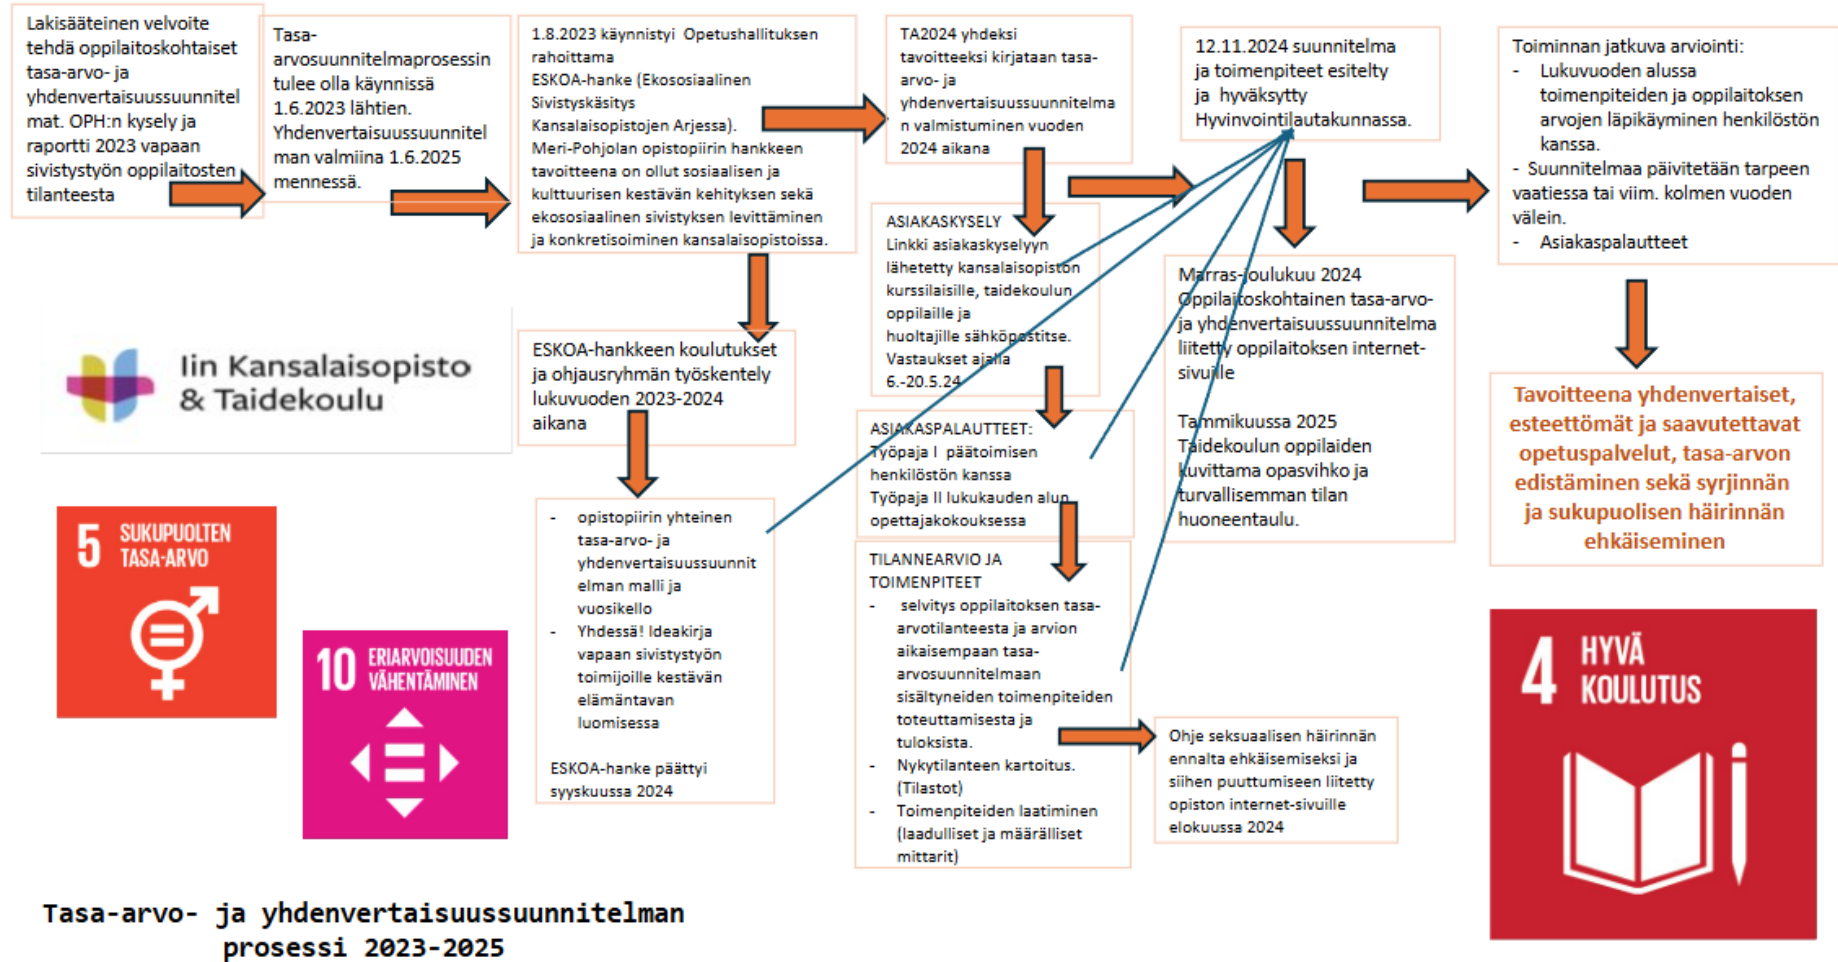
Lakisääteinen velvoite tehdä oppilaitoskohtaiset tasa-arvo- ja yhdenvertaisuussuunnitelmat. OPH:n kysely ja raportti 2023 vapaan sivistystyön oppilaitosten tilanteesta

Tasa-arvosuunnitelmaprosessin tulee olla käynnissä 1.6.2023 lähtien. Yhdenvertaisuussuunnitelman valmiina 1.6.2025 mennessä.

1.8.2023 käynnistyi Opetushallituksen rahoittama ESKOA-hanke (Ekososiaalinen Sivistyskäsitys Kansalaisopistojen Arjessa). Meri-Pohjolan opistopiirin hankkeen tavoitteena on ollut sosiaalisen ja kulttuurisen kestävän kehityksen sekä ekososiaalinen sivistyksen levittäminen ja konkretisoiminen kansalaisopistoissa.

TA2024 yhdeksi tavoitteeksi kirjataan tasa-arvo- ja yhdenvertaisuussuunnitelman valmistuminen vuoden 2024 aikana

12.11.2024 suunnitelma ja toimenpiteet esitelty ja hyväksytty Hyvinvointilautakunnassa.

Toiminnan jatkuva arviointi:
- Lukuvuoden alussa toimenpiteiden ja oppilaitoksen arvojen läpikäyminen henkilöstön kanssa.
- Suunnitelmaa päivitetään tarpeen vaatiessa tai viim. kolmen vuoden välein.
- Asiakaspalautteet

Iin Kansalaisopisto & Taidekoulu

ESKOA-hankkeen koulutukset ja ohjausryhmän työskentely lukuvuoden 2023-2024 aikana

ASIAKASKYSELY
Linkki asiakaskyselyyn lähetetty kansalaisopiston kurssilaisille, taidekoulun oppilaille ja huoltajille sähköpostitse. Vastaukset ajalla 6.-20.5.24

Marras-joulukuu 2024
Oppilaitoskohtainen tasa-arvo- ja yhdenvertaisuussuunnitelma liitetty oppilaitoksen internet-sivuille

Tammikuussa 2025
Taidekoulun oppilaiden kuvittama opasvihko ja turvallisemman tilan huoneentaulu.

Tavoitteena yhdenvertaiset, esteettömät ja saavutettavat opetuspalvelut, tasa-arvon edistäminen sekä syrjinnän ja sukupuolisen häirinnän ehkäiseminen

ASIAKASPALAUTTEET:
Työpaja I päätoimisen henkilöstön kanssa
Työpaja II lukukauden alun opettajakokouksessa

5 SUKUPUOLTEN TASA-ARVO

- opistopiirin yhteinen tasa-arvo- ja yhdenvertaisuussuunnitelman malli ja vuosikello
- Yhdessä! Ideakirja vapaan sivistystyön toimijoille kestävän elämäntavan luomisessa

ESKOA-hanke päättyi syyskuussa 2024

TILANNEARVIO JA TOIMENPITEET
- selvitys oppilaitoksen tasa-arvotilanteesta ja arvion aikaisempaan tasa-arvosuunnitelmaan sisältyneiden toimenpiteiden toteuttamisesta ja tuloksista.
- Nykytilanteen kartoitus. (Tilastot)
- Toimenpiteiden laatiminen (laadulliset ja määrälliset mittarit)

10 ERIARVOISUUDEN VÄHENTÄMINEN

Ohje seksuaalisen häirinnän ennalta ehkäisemiseksi ja siihen puuttumiseen liitetty opiston internet-sivuille elokuussa 2024

4 HYVÄ KOULUTUS

Tasa-arvo- ja yhdenvertaisuussuunnitelman prosessi 2023-2025